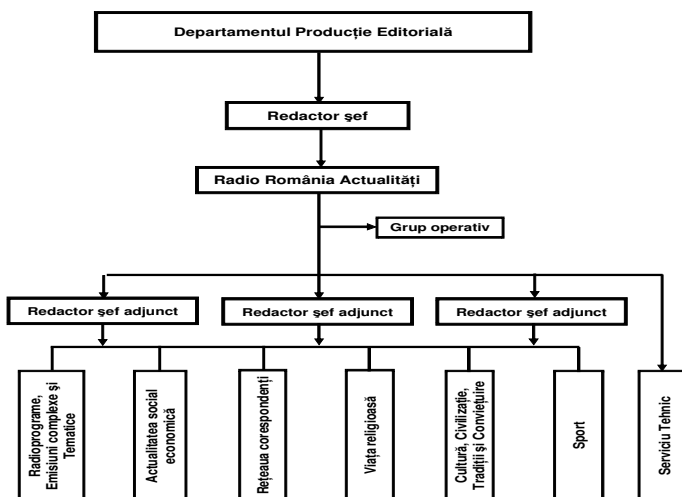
Departamentul Producţie Editorială

Redactor şef

Radio România Actualităţi

Grup operativ

Redactor şef adjunct

Redactor şef adjunct

Redactor şef adjunct

Radioprograme, Emisiuni complexe şi Tematice

Actualitatea social economică

Reţeaua corespondenţi

Viaţa religioasă

Cultură, Civilizaţie, Tradiţii şi Convieţuire

Sport

Serviciu Tehnic